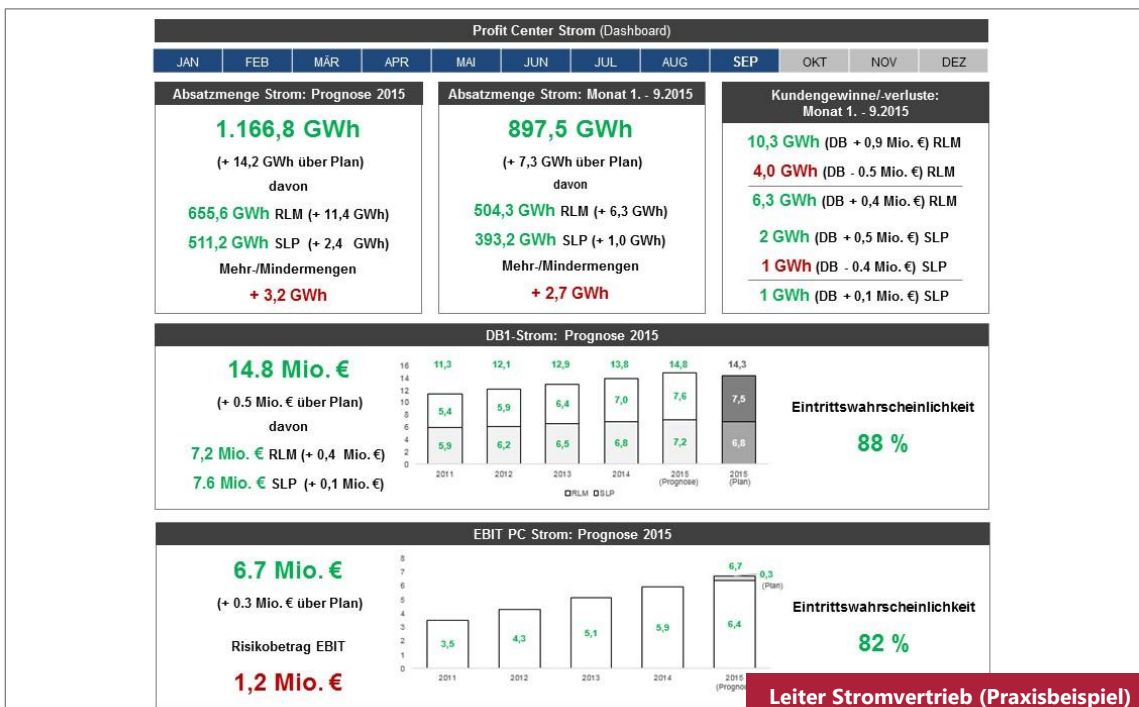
Profit Center Strom (Dashboard)

| JAN | FEB | MÄR | APR | MAI | JUN | JUL | AUG | SEP | OKT | NOV | DEZ |
|---|---|---|---|---|---|---|---|---|---|---|---|

Absatzmenge Strom: Prognose 2015

1.166,8 GWh

(+ 14,2 GWh über Plan)

davon

655,6 GWh RLM (+ 11,4 GWh)

511,2 GWh SLP (+ 2,4 GWh)

Mehr-/Mindermengen

+ 3,2 GWh

Absatzmenge Strom: Monat 1. - 9.2015

897,5 GWh

(+ 7,3 GWh über Plan)

davon

504,3 GWh RLM (+ 6,3 GWh)

393,2 GWh SLP (+ 1,0 GWh)

Mehr-/Mindermengen

+ 2,7 GWh

Kundengewinne/-verluste: Monat 1. - 9.2015

10,3 GWh (DB + 0,9 Mio. €) RLM

4,0 GWh (DB - 0.5 Mio. €) RLM

6,3 GWh (DB + 0,4 Mio. €) RLM

2 GWh (DB + 0,5 Mio. €) SLP

1 GWh (DB - 0.4 Mio. €) SLP

1 GWh (DB + 0,1 Mio. €) SLP

DB1-Strom: Prognose 2015

14.8 Mio. €

(+ 0.5 Mio. € über Plan)

davon

7,2 Mio. € RLM (+ 0,4 Mio. €)

7.6 Mio. € SLP (+ 0,1 Mio. €)

16 14 12 10 8 6 4 2 0

11,3 12,1 12,9 13,8 14,8 14,3

5,4 5,9 6,4 7,0 7,6 7,5

5,9 6,2 6,5 6,8 7,2 6,8

2011 2012 2013 2014 2015 (Prognose) 2015 (Plan)

RLM SLP

Eintrittswahrscheinlichkeit

88 %

EBIT PC Strom: Prognose 2015

6.7 Mio. €

(+ 0.3 Mio. € über Plan)

Risikobetrag EBIT

1,2 Mio. €

8 7 6 5 4 3 2 1 0

3,5 4,3 5,1 5,9 6,4 6,7 0,3 (Plan)

2011 2012 2013 2014 2015 (Prognose)

Eintrittswahrscheinlichkeit

82 %

Leiter Stromvertrieb (Praxisbeispiel)